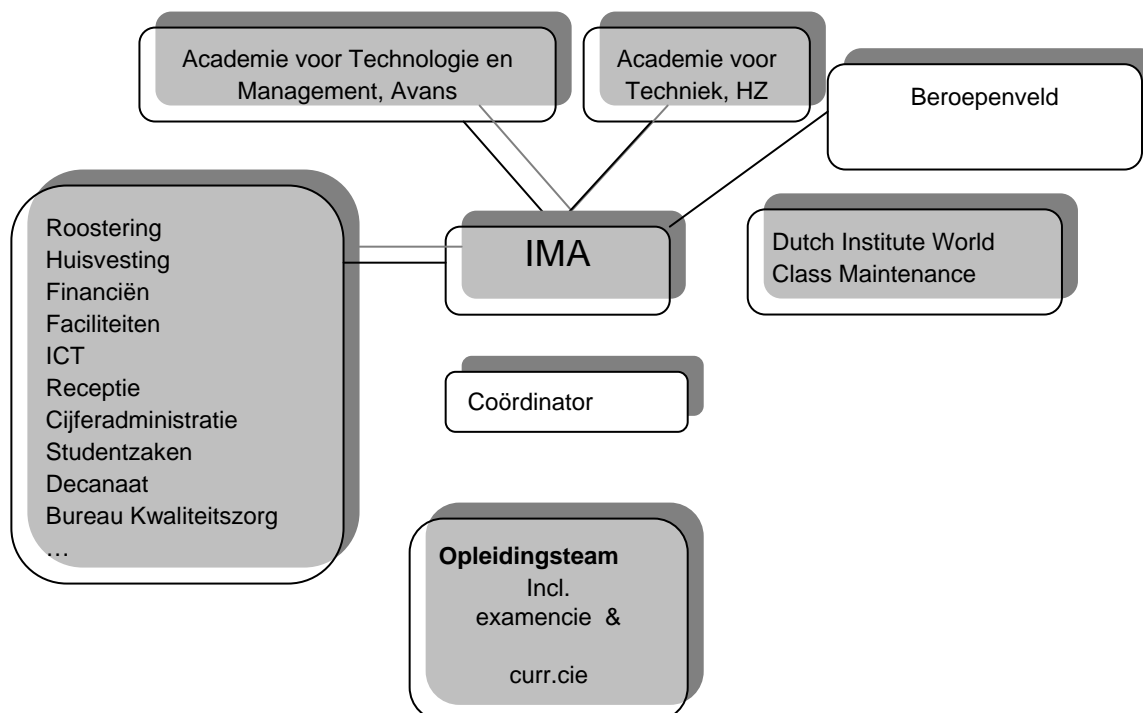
Academie voor Technologie en Management, Avans

Academie voor Techniek, HZ

Beroepenveld

Roostering
Huisvesting
Financiën
Faciliteiten
ICT
Receptie
Cijferadministratie
Studentzaken
Decanaat
Bureau Kwaliteitszorg
…

IMA

Dutch Institute World Class Maintenance

Coördinator

**Opleidingsteam**
Incl.
examencie &

curr.cie